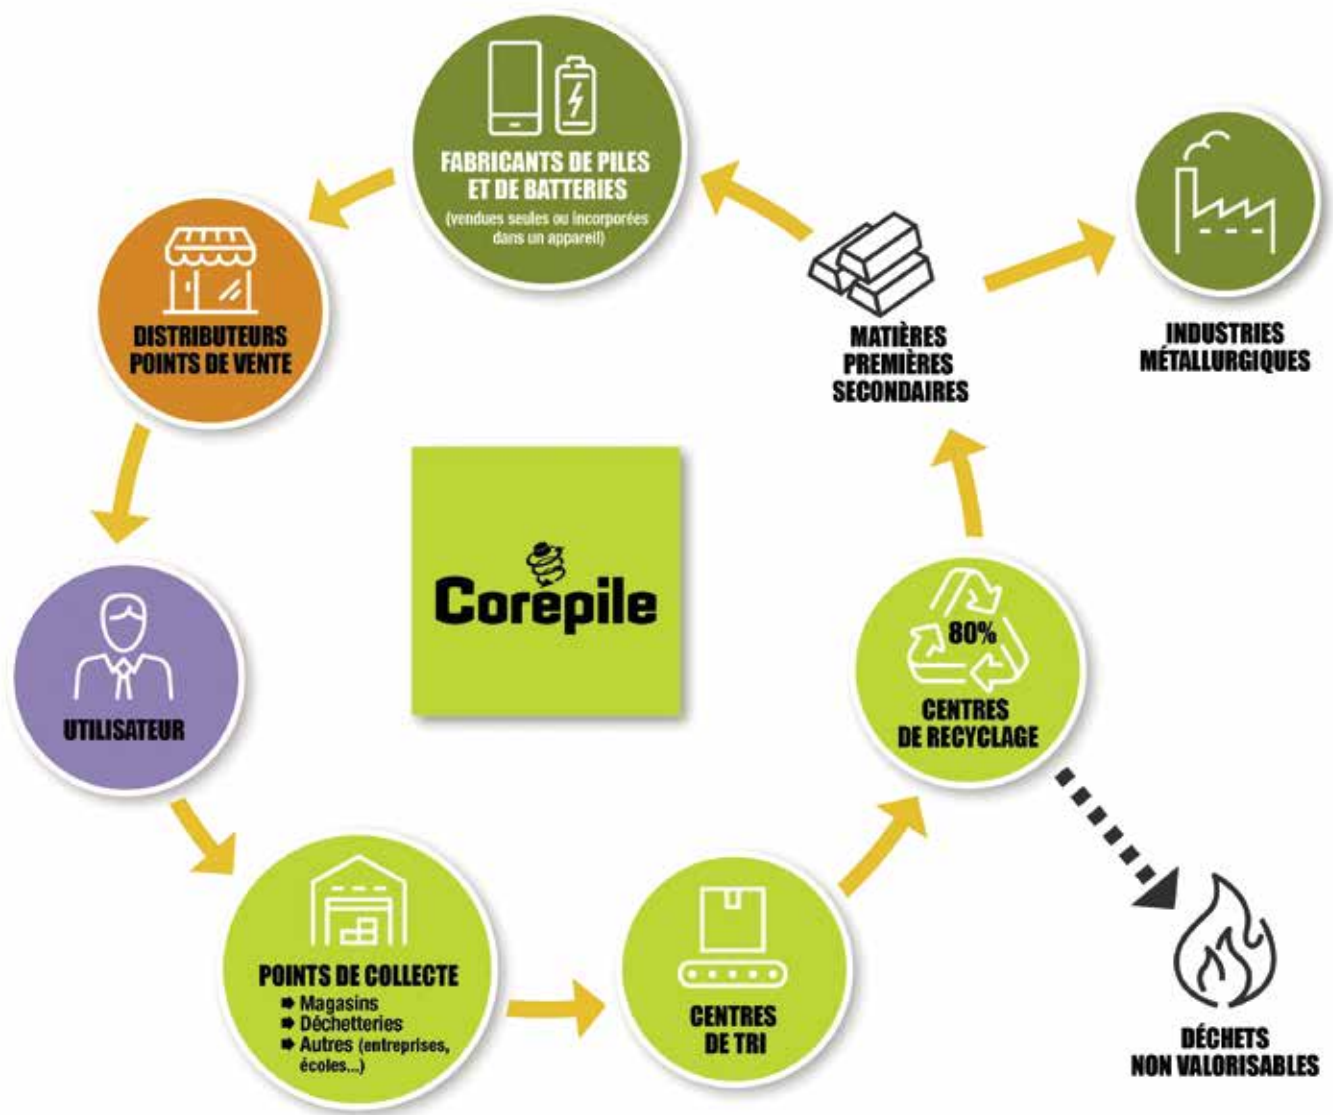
FABRICANTS DE PILES ET DE BATTERIES
(vendues seules ou incorporées dans un appareil)

DISTRIBUTEURS POINTS DE VENTE

MATIÈRES PREMIÈRES SECONDAIRES

INDUSTRIES MÉTALLURGIQUES

Corepile

UTILISATEUR

80%
CENTRES DE RECYCLAGE

POINTS DE COLLECTE
➡ Magasins
➡ Déchetteries
➡ Autres (entreprises, écoles...)

CENTRES DE TRI

DÉCHETS NON VALORISABLES